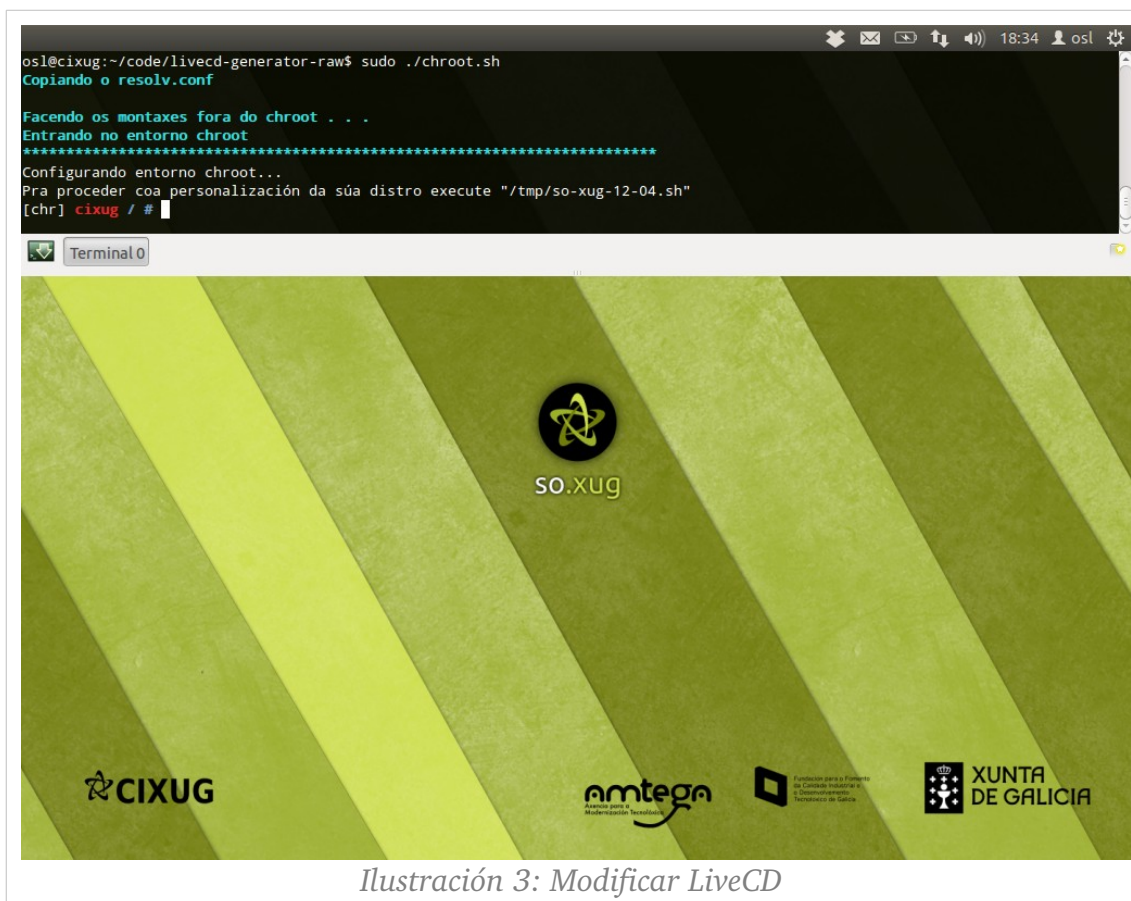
18:34 osl

osl@cixug:~/code/livecd-generator-raw$ sudo ./chroot.sh
Copiando o resolv.conf

Facendo os montaxes fora do chroot . . .
Entrando no entorno chroot
**********************************************************************
Configurando entorno chroot...
Pra proceder coa personalización da súa distro execute "/tmp/so-xug-12-04.sh"
[chr] cixug / #

Terminal 0

so.xug

CIXUG

amtega
Axencia para a Modernización Tecnolóxica

Fundación para o Fomento da Calidade Industrial e o Desenvolvemento Tecnolóxico de Galicia

XUNTA DE GALICIA

Ilustración 3: Modificar LiveCD